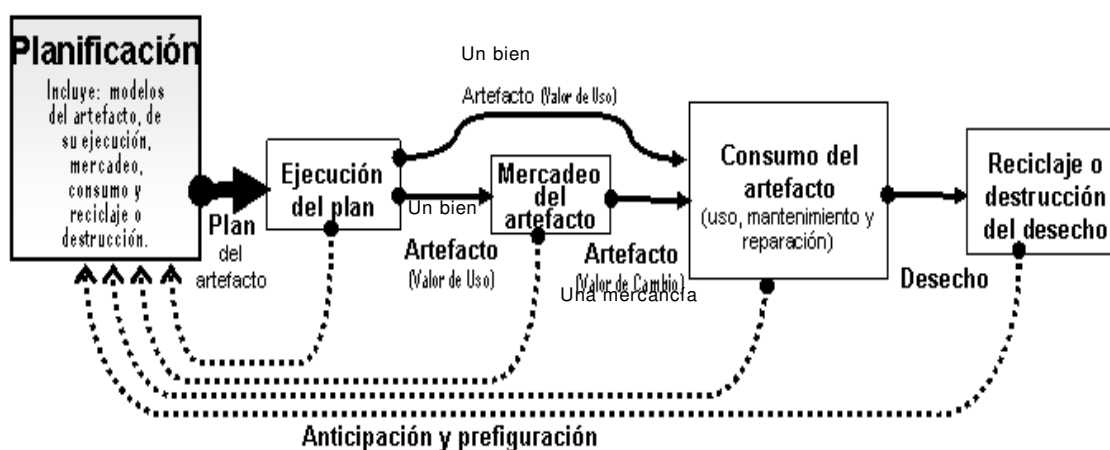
Planificación
Incluye: modelos del artefacto, de su ejecución, mercadeo, consumo y reciclaje o destrucción.

Plan del artefacto

Ejecución del plan

Un bien
Artefacto (Valor de Uso)

Un bien
Artefacto (Valor de Uso)

Mercadeo del artefacto

Artefacto (Valor de Cambio)
Una mercancía

Consumo del artefacto
(uso, mantenimiento y reparación)

Desecho

Reciclaje o destrucción del desecho

Anticipación y prefiguración